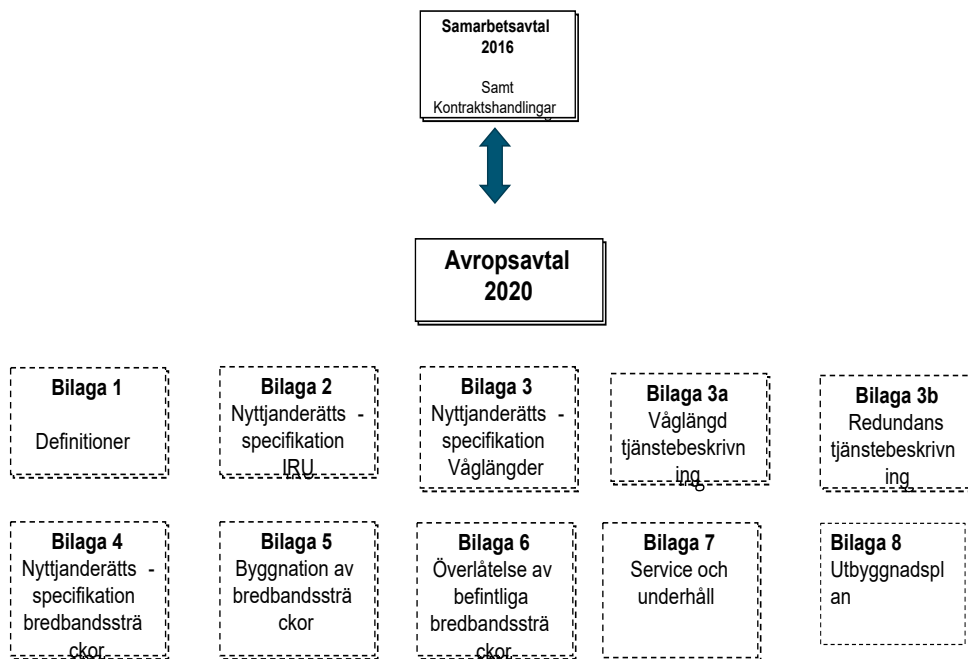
Samarbetsavtal 2016

Samt Kontraktshandlingar

Avropsavtal 2020

Bilaga 1
Definitioner

Bilaga 2
Nyttjanderätts - specifikation IRU

Bilaga 3
Nyttjanderätts - specifikation Våglängder

Bilaga 3a
Våglängd tjänstebeskrivning

Bilaga 3b
Redundans tjänstebeskrivning

Bilaga 4
Nyttjanderätts - specifikation bredbandssträckor

Bilaga 5
Byggnation av bredbandssträckor

Bilaga 6
Överlåtelse av befintliga bredbandssträckor

Bilaga 7
Service och underhåll

Bilaga 8
Utbyggnadsplan